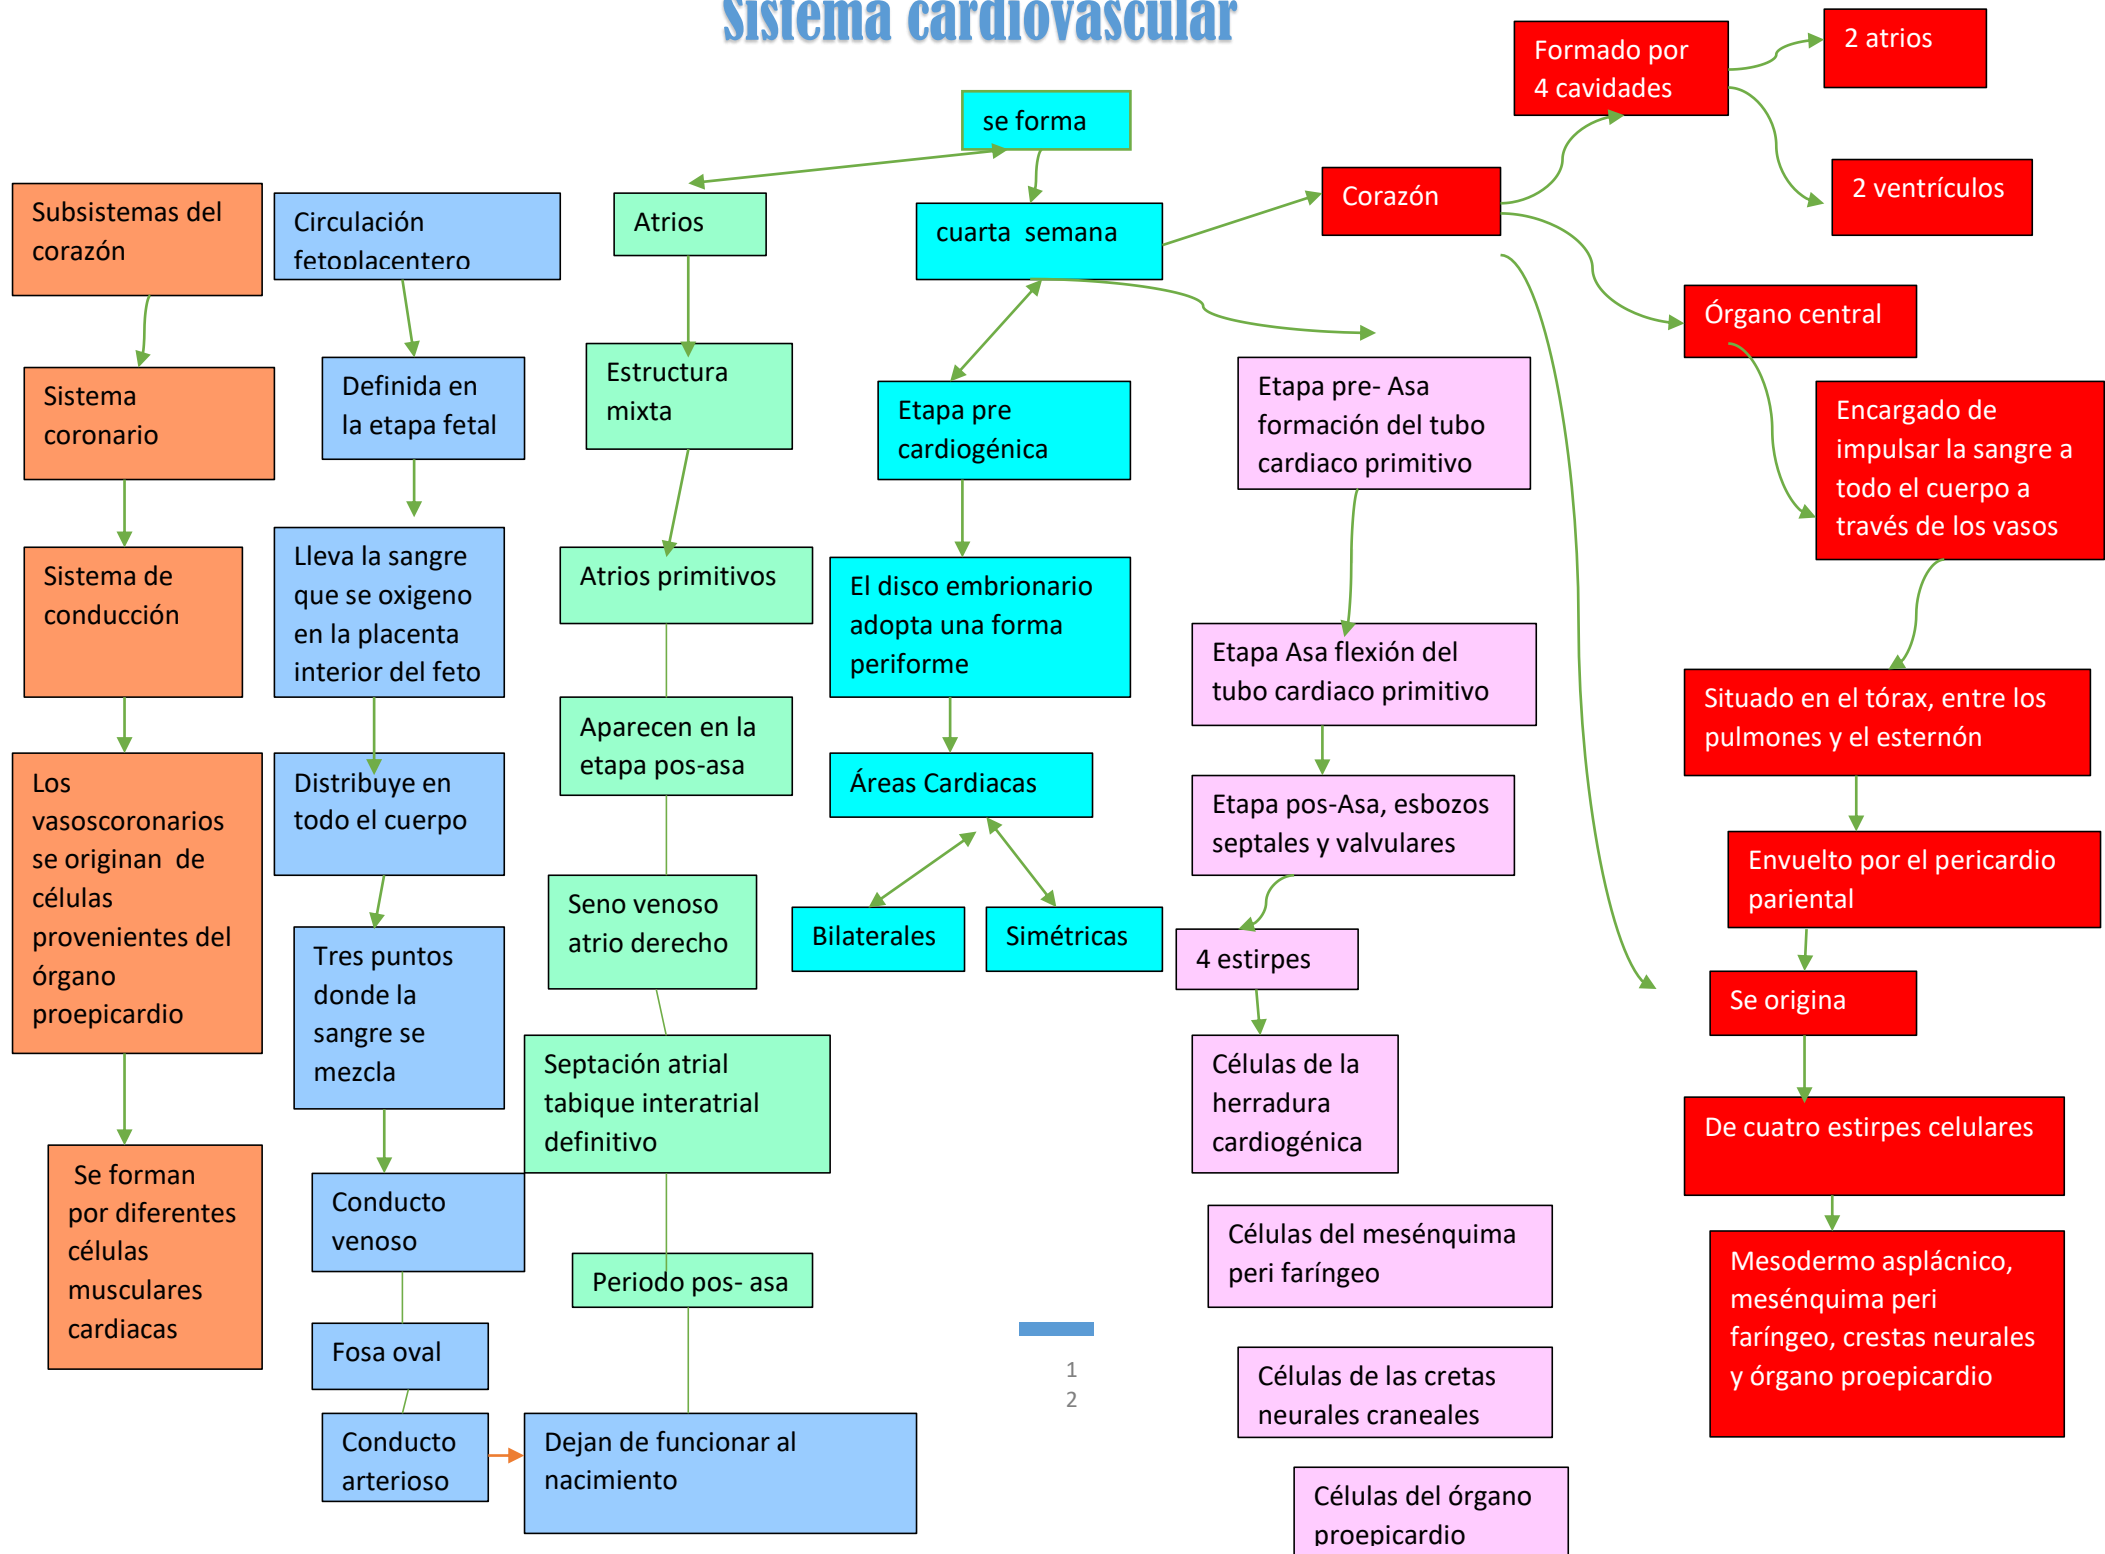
Sistema cardiovascular

se forma

Formado por 4 cavidades

2 atrios

2 ventrículos

Corazón

Órgano central

Encargado de impulsar la sangre a todo el cuerpo a través de los vasos

Situado en el tórax, entre los pulmones y el esternón

Envuelto por el pericardio pariental

Se origina

De cuatro estirpes celulares

Mesodermo asplácnico, mesénquima peri faríngeo, crestas neurales y órgano proepicardio

cuarta semana

Etapa pre cardiogénica

El disco embrionario adopta una forma periforme

Áreas Cardiacas

Bilaterales

Simétricas

Etapa pre- Asa formación del tubo cardiaco primitivo

Etapa Asa flexión del tubo cardiaco primitivo

Etapa pos-Asa, esbozos septales y valvulares

4 estirpes

Células de la herradura cardiogénica

Células del mesénquima peri faríngeo

Células de las cretas neurales craneales

Células del órgano proepicardio

Atrios

Estructura mixta

Atrios primitivos

Aparecen en la etapa pos-asa

Seno venoso atrio derecho

Septación atrial tabique interatrial definitivo

Periodo pos- asa

Dejan de funcionar al nacimiento

Circulación fetoplacentero

Definida en la etapa fetal

Lleva la sangre que se oxigeno en la placenta interior del feto

Distribuye en todo el cuerpo

Tres puntos donde la sangre se mezcla

Conducto venoso

Fosa oval

Conducto arterioso

Subsistemas del corazón

Sistema coronario

Sistema de conducción

Los vasoscoronarios se originan de células provenientes del órgano proepicardio

Se forman por diferentes células musculares cardiacas

1
2